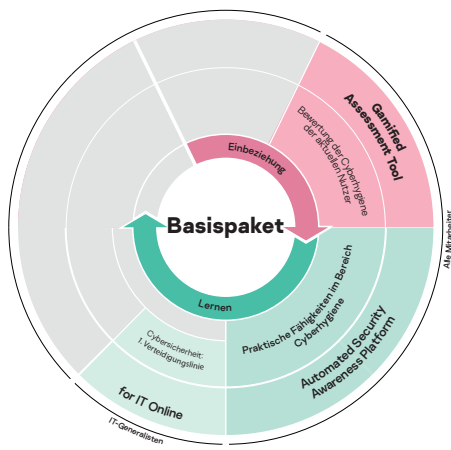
Basispaket

Einbeziehung

Lernen

Gamified Assessment Tool

Bewertung der Cyberhygiene der aktuellen Nutzer

Praktische Fähigkeiten im Bereich Cyberhygiene

Automated Security Awareness Platform

Cybersicherheit: 1. Verteidigungslinie

for IT Online

Alle Mitarbeiter

IT-Generalisten